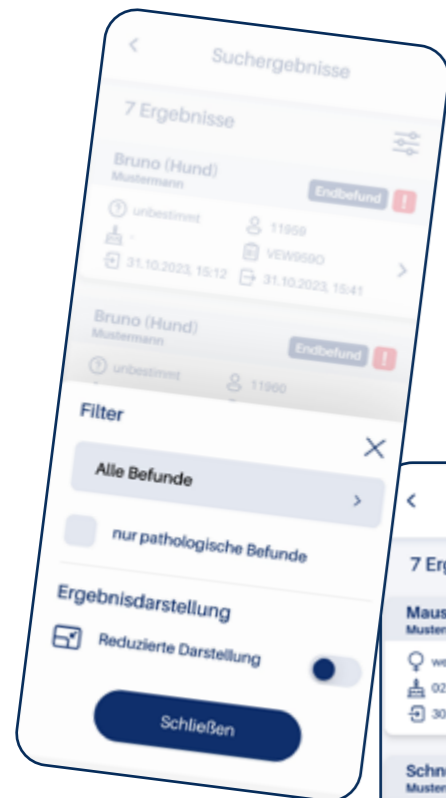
Suchergebnisse

7 Ergebnisse

Bruno (Hund)
Mustermann
Endbefund !
unbestimmt
11959
-
VEW959O
31.10.2023, 15:12
31.10.2023, 15:41

Bruno (Hund)
Mustermann
Endbefund !
unbestimmt
11960

Filter

Alle Befunde

nur pathologische Befunde

Ergebnisdarstellung

Reduzierte Darstellung

Schließen

7 Erg
Maus
Muster
we
02
30
Schn
Muster